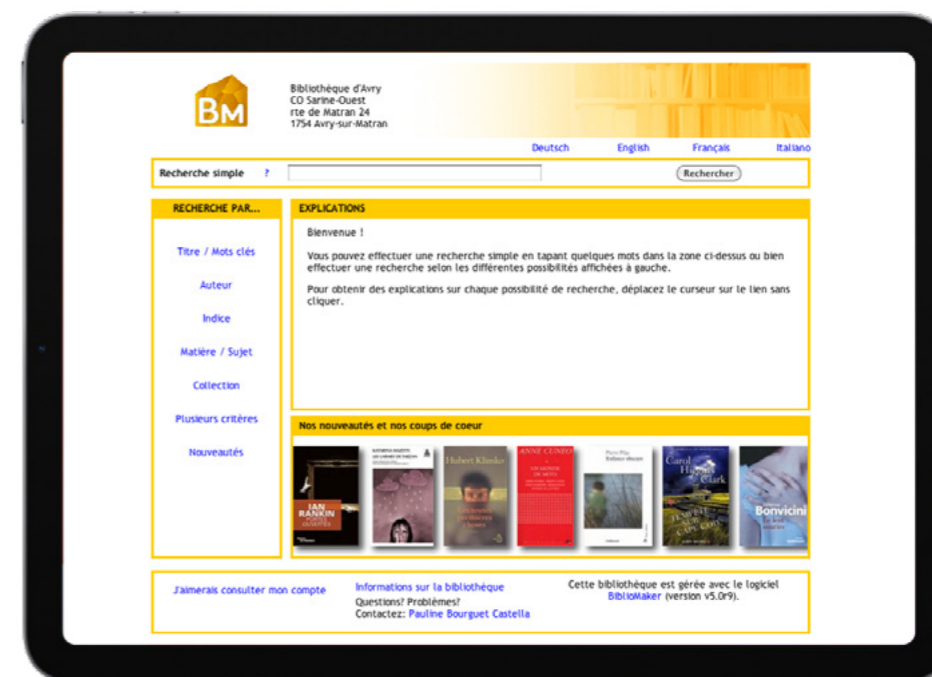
BM

Bibliothèque d'Avry
CO Sarine-Ouest
rte de Matran 24
1754 Avry-sur-Matran

Deutsch English Français Italiano

Recherche simple ? Rechercher

RECHERCHE PAR...

Titre / Mots clés

Auteur

Indice

Matière / Sujet

Collection

Plusieurs critères

Nouveautés

EXPLICATIONS

Bienvenue !

Vous pouvez effectuer une recherche simple en tapant quelques mots dans la zone ci-dessus ou bien effectuer une recherche selon les différentes possibilités affichées à gauche.

Pour obtenir des explications sur chaque possibilité de recherche, déplacez le curseur sur le lien sans cliquer.

Nos nouveautés et nos coups de coeur

IAN RANKIN

Hubert Klimko

ANNE CUNEO

Carol Higgins Clark

Bonvicini

J'aimerais consulter mon compte

Informations sur la bibliothèque
Questions? Problèmes?
Contactez: Pauline Bourguet Castella

Cette bibliothèque est gérée avec le logiciel BiblioMaker (version v5.0r9).